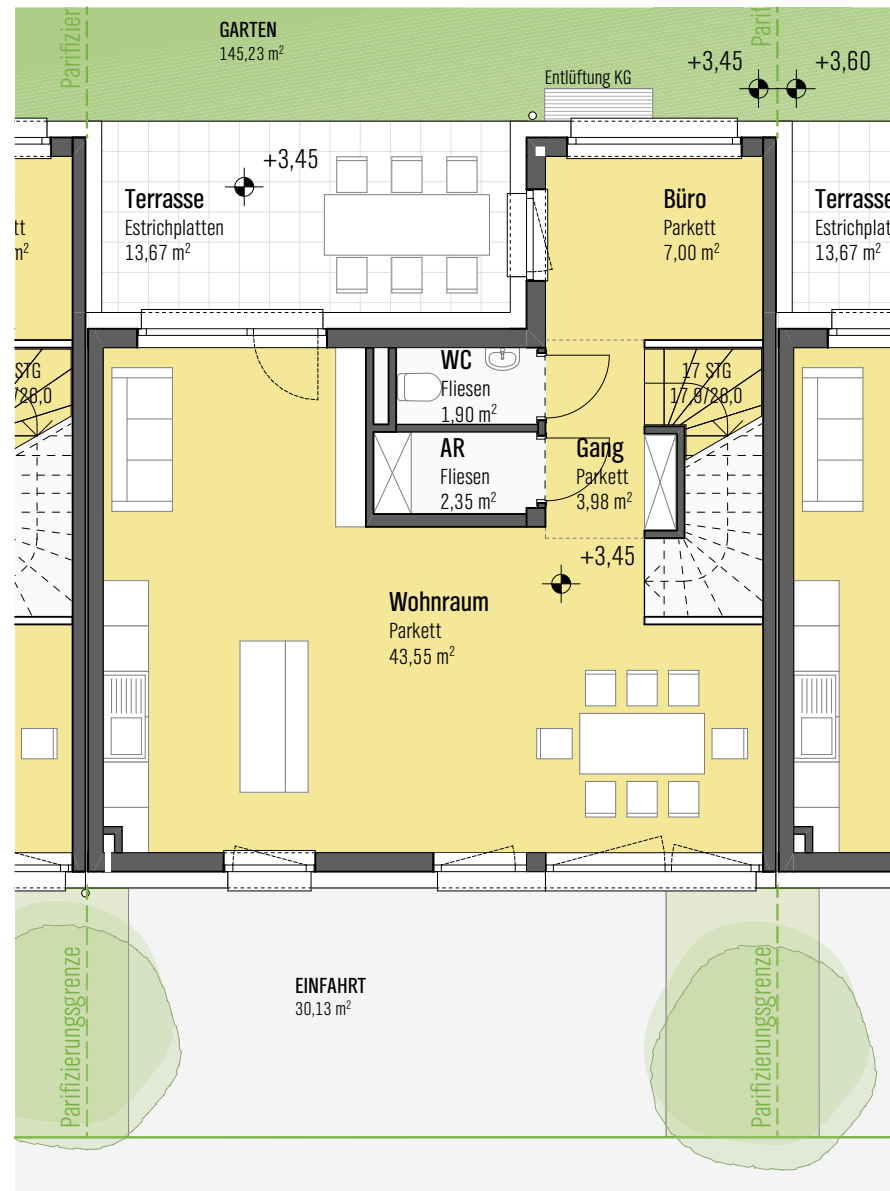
Parifizier

GARTEN
145,23 m$^2$

Parif

+3,45

+3,60

Entlüftung KG

+3,45

Terrasse
Estrichplatten
13,67 m$^2$

tt
m$^2$

Büro
Parkett
7,00 m$^2$

Terrasse
Estrichplat
13,67 m$^2$

STG
/28,0

WC
Fliesen
1,90 m$^2$

17 STG
17,9/28,0

AR
Fliesen
2,35 m$^2$

Gang
Parkett
3,98 m$^2$

+3,45

Wohnraum
Parkett
43,55 m$^2$

EINFAHRT
30,13 m$^2$

Parifizierungsgrenze

Parifizierungsgrenze